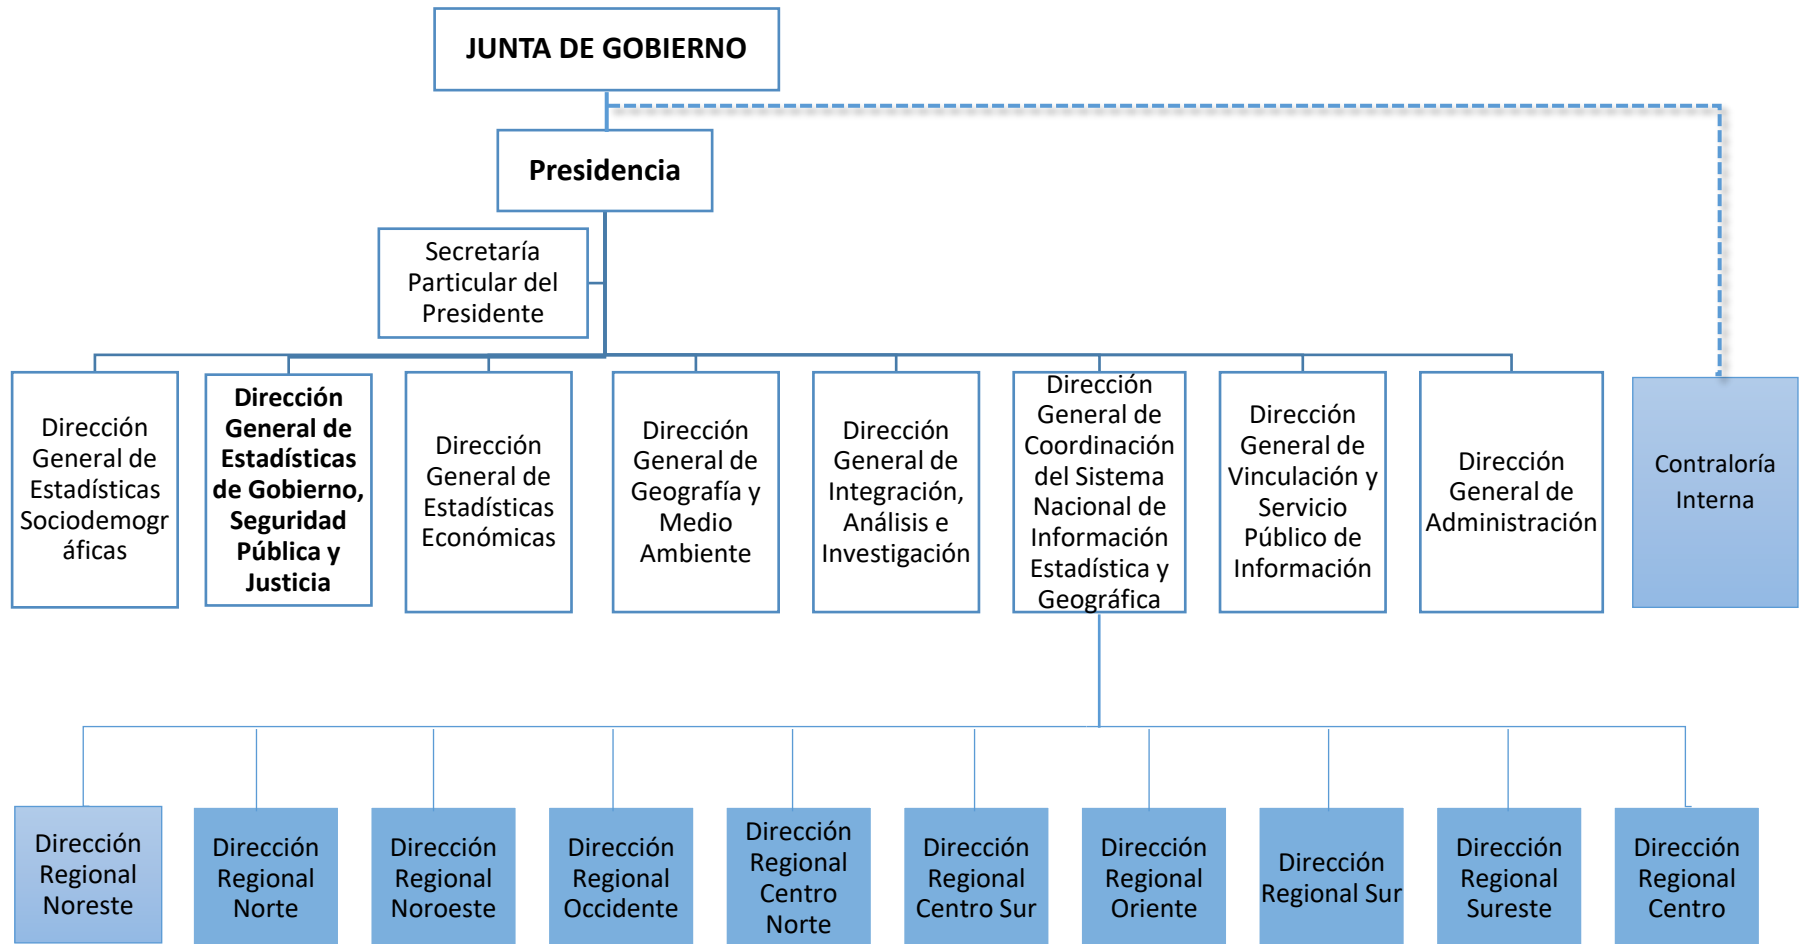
JUNTA DE GOBIERNO

Presidencia

Secretaría Particular del Presidente

Dirección General de Estadísticas Sociodemográficas

Dirección General de Estadísticas de Gobierno, Seguridad Pública y Justicia

Dirección General de Estadísticas Económicas

Dirección General de Geografía y Medio Ambiente

Dirección General de Integración, Análisis e Investigación

Dirección General de Coordinación del Sistema Nacional de Información Estadística y Geográfica

Dirección General de Vinculación y Servicio Público de Información

Dirección General de Administración

Contraloría Interna

Dirección Regional Noreste

Dirección Regional Norte

Dirección Regional Noroeste

Dirección Regional Occidente

Dirección Regional Centro Norte

Dirección Regional Centro Sur

Dirección Regional Oriente

Dirección Regional Sur

Dirección Regional Sureste

Dirección Regional Centro